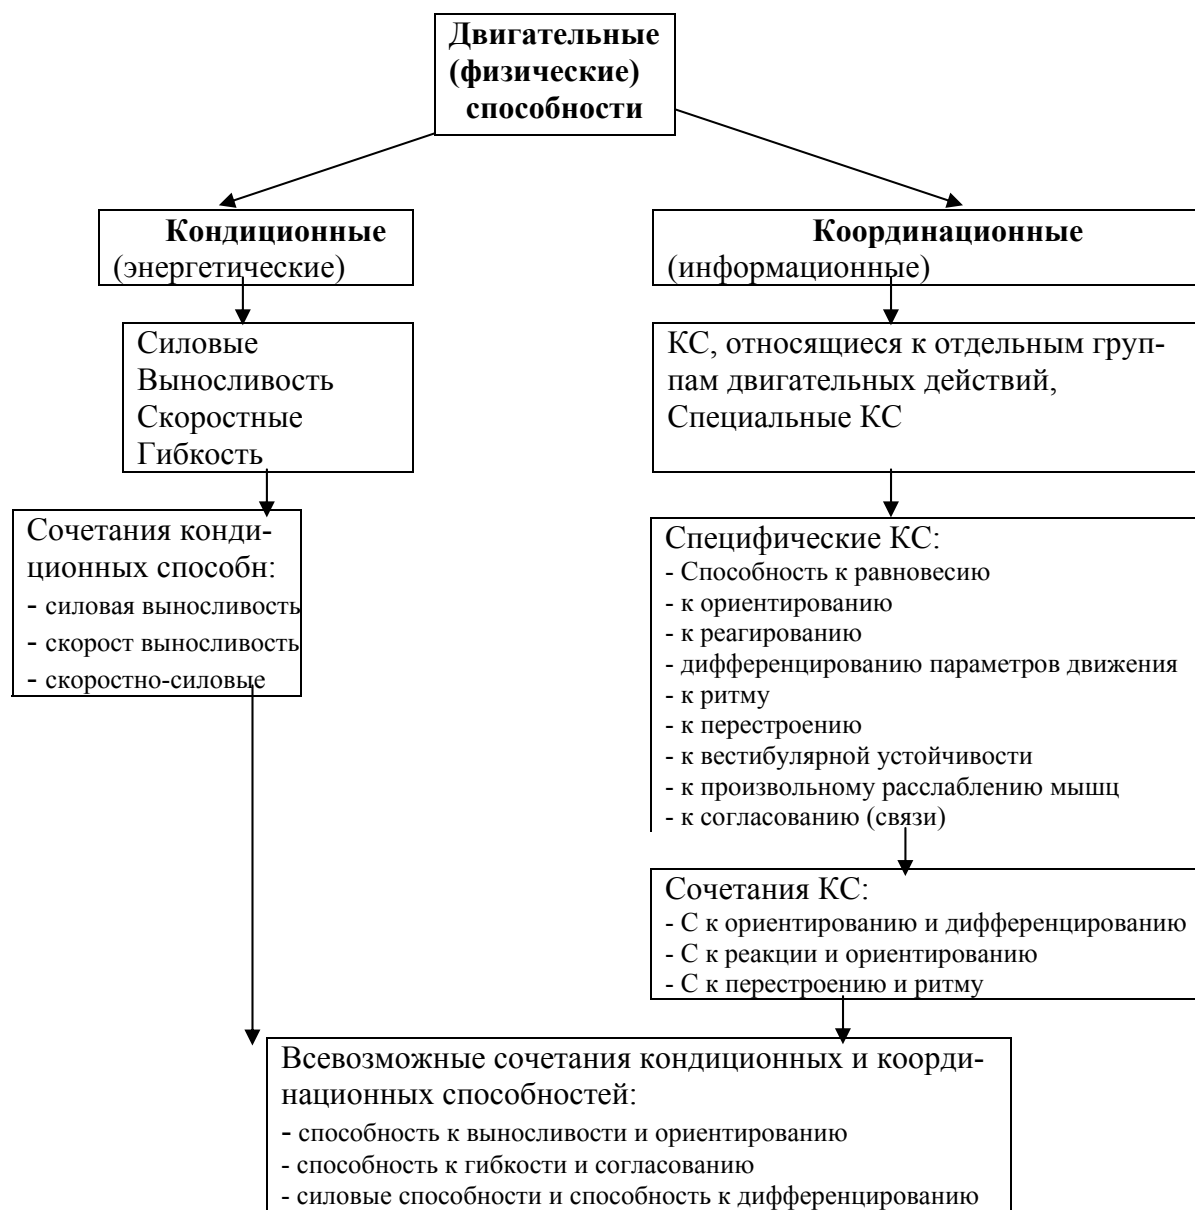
Двигательные (физические) способности

Кондиционные (энергетические)

Силовые
Выносливость
Скоростные
Гибкость

Сочетания кондиционных способн:
- силовая выносливость
- скорост выносливость
- скоростно-силовые

Координационные (информационные)

КС, относящиеся к отдельным группам двигательных действий, Специальные КС

Специфические КС:
- Способность к равновесию
- к ориентированию
- к реагированию
- дифференцированию параметров движения
- к ритму
- к перестроению
- к вестибулярной устойчивости
- к произвольному расслаблению мышц
- к согласованию (связи)

Сочетания КС:
- С к ориентированию и дифференцированию
- С к реакции и ориентированию
- С к перестроению и ритму

Всевозможные сочетания кондиционных и координационных способностей:
- способность к выносливости и ориентированию
- способность к гибкости и согласованию
- силовые способности и способность к дифференцированию